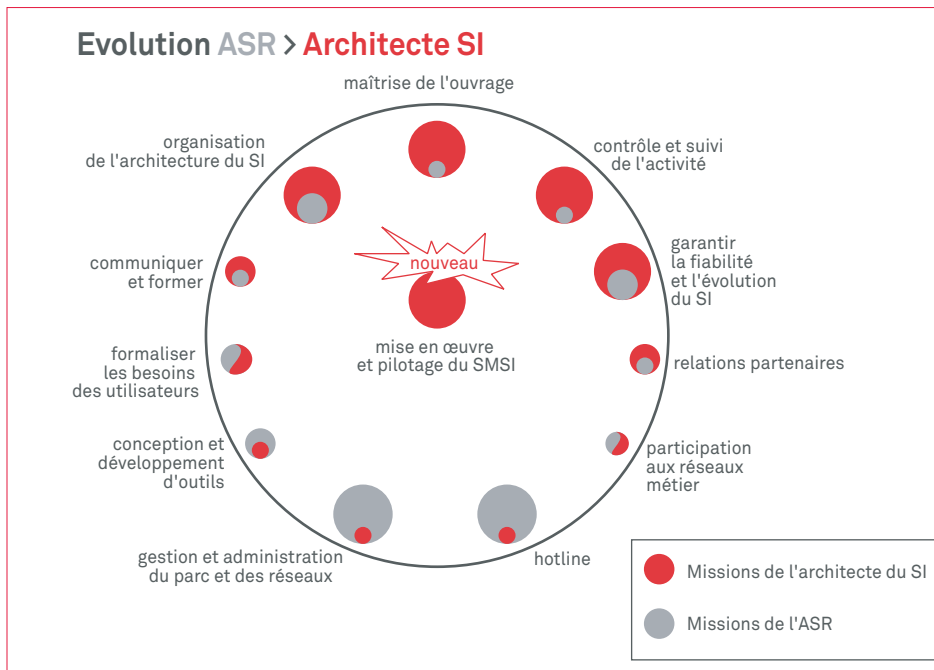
Evolution ASR > Architecte SI

maîtrise de l'ouvrage

organisation de l'architecture du SI

contrôle et suivi de l'activité

communiquer et former

nouveau

garantir la fiabilité et l'évolution du SI

mise en œuvre et pilotage du SMSI

formaliser les besoins des utilisateurs

relations partenaires

conception et développement d'outils

participation aux réseaux métier

gestion et administration du parc et des réseaux

hotline

Missions de l'architecte du SI

Missions de l'ASR